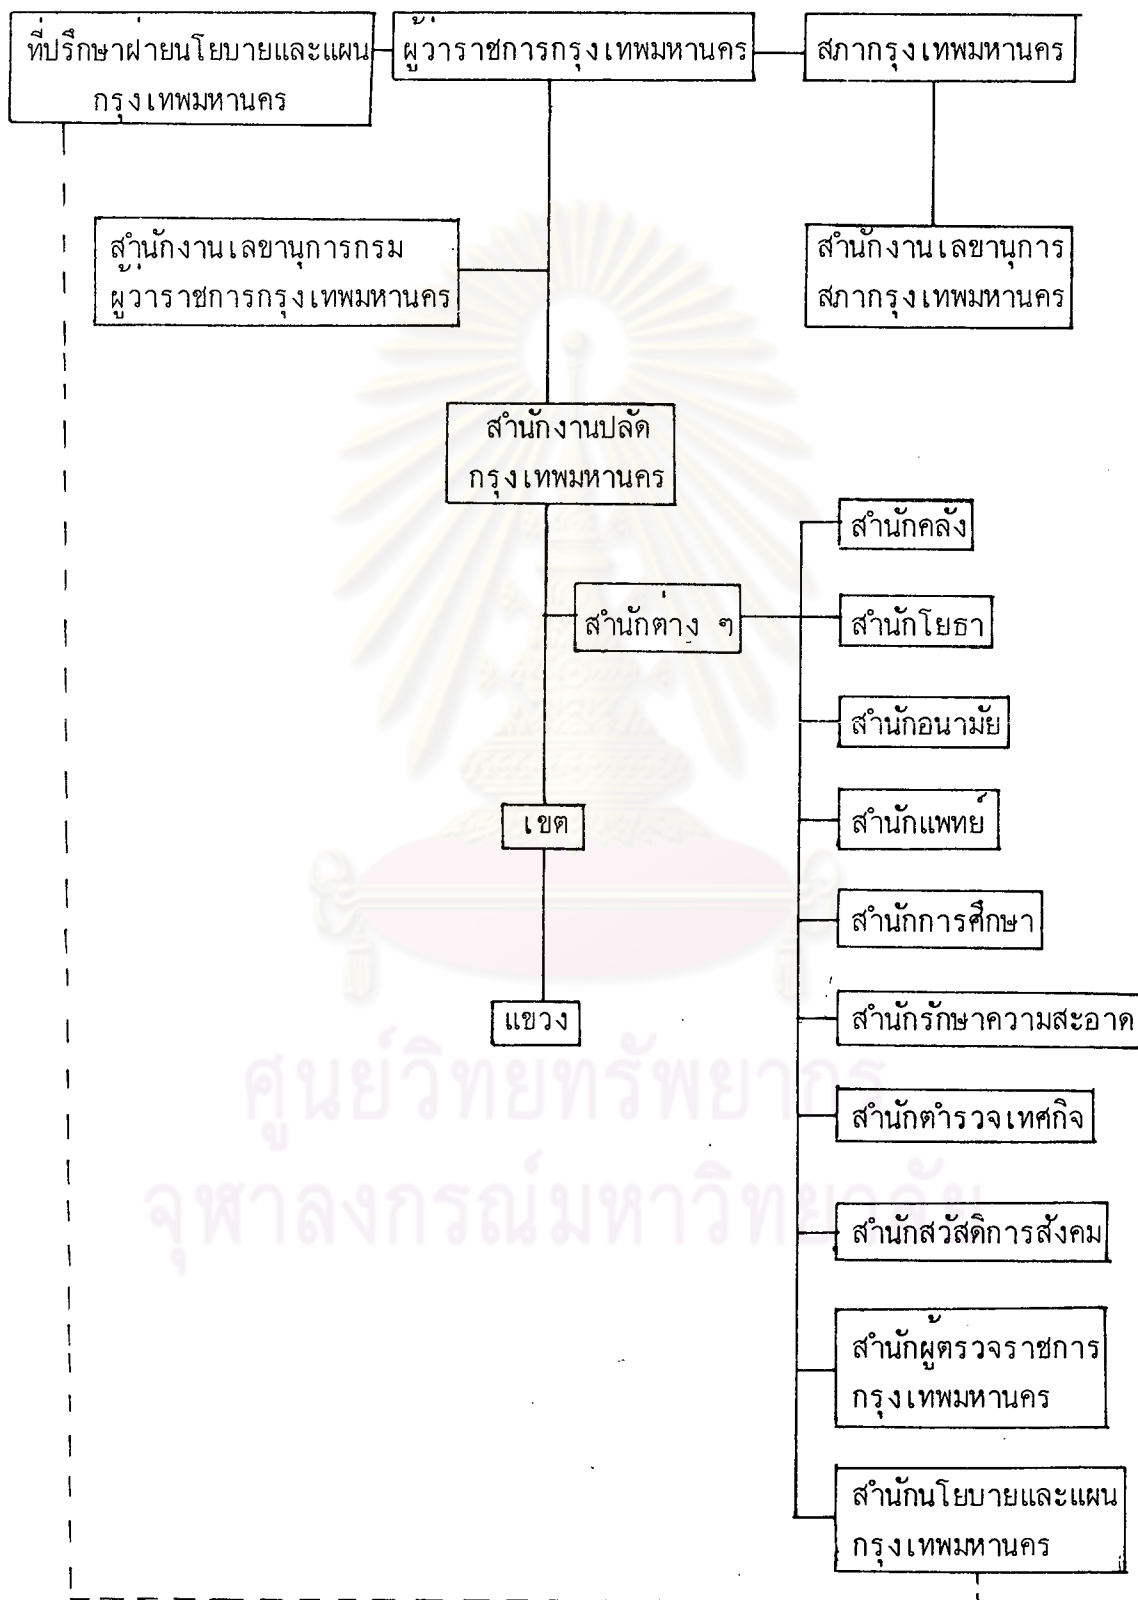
ที่ปรึกษาฝ่ายนโยบายและแผนกรุงเทพมหานคร

ผู้ว่าราชการกรุงเทพมหานคร

สภากรุงเทพมหานคร

สำนักงานเลขานุการกรมผู้ว่าราชการกรุงเทพมหานคร

สำนักงานเลขานุการสภากรุงเทพมหานคร

สำนักงานปลัดกรุงเทพมหานคร

สำนักต่าง ๆ

เขต

แขวง

สำนักคลัง

สำนักโยธา

สำนักอนามัย

สำนักแพทย์

สำนักการศึกษา

สำนักรักษาความสะอาด

สำนักตำรวจเทศกิจ

สำนักสวัสดิการสังคม

สำนักผู้ตรวจราชการกรุงเทพมหานคร

สำนักนโยบายและแผนกรุงเทพมหานคร

ศูนย์วิทยทรัพยากร
จุฬาลงกรณ์มหาวิทยาลัย